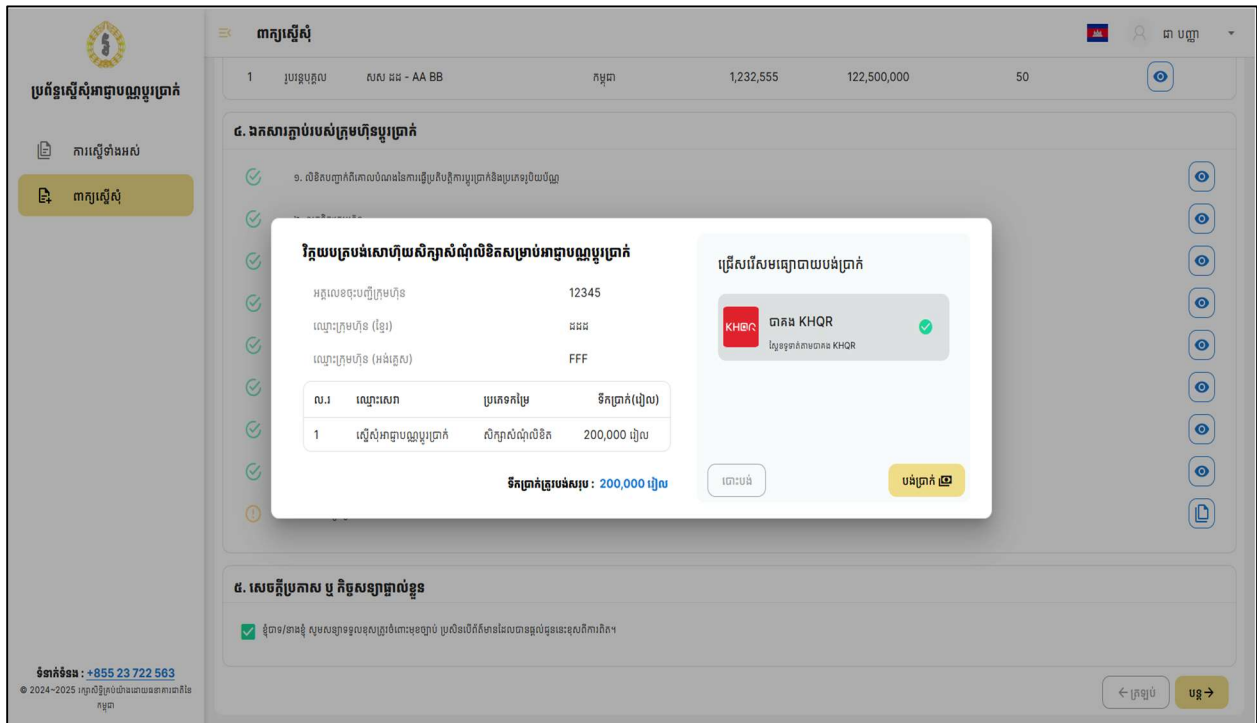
ប្រព័ន្ធស្នើសុំអាជ្ញាបណ្ណប្តូរប្រាក់

ការស្នើទាំងអស់

ពាក្យស្នើសុំ

ទំនាក់ទំនង : +855 23 722 563
© 2024-2025 រក្សាសិទ្ធិគ្រប់យ៉ាងដោយធនាគារជាតិនៃកម្ពុជា

ពាក្យស្នើសុំ

ជា បញ្ញា

| 1 | រូបវន្តបុគ្គល | សស ដដ - AA BB | កម្ពុជា | 1,232,555 | 122,500,000 | 50 |
|---|---|---|---|---|---|---|

៤. ឯកសារភ្ជាប់របស់ក្រុមហ៊ុនប្តូរប្រាក់

១. លិខិតបញ្ជាក់ពីគោលបំណងនៃការធ្វើប្រតិបត្តិការប្តូរប្រាក់និងប្រភេទរូបិយប័ណ្ណ

វិក្កយបត្របង់សោហ៊ុយសិក្សាសំណុំលិខិតសម្រាប់អាជ្ញាបណ្ណប្តូរប្រាក់

អត្តលេខចុះបញ្ជីក្រុមហ៊ុន 12345

ឈ្មោះក្រុមហ៊ុន (ខ្មែរ) ដដដ

ឈ្មោះក្រុមហ៊ុន (អង់គ្លេស) FFF

| ល.រ | ឈ្មោះសេវា | ប្រភេទកម្រៃ | ទឹកប្រាក់(រៀល) |
|---|---|---|---|
| 1 | ស្នើសុំអាជ្ញាបណ្ណប្តូរប្រាក់ | សិក្សាសំណុំលិខិត | 200,000 រៀល |

ទឹកប្រាក់ត្រូវបង់សរុប : 200,000 រៀល

ជ្រើសរើសមធ្យោបាយបង់ប្រាក់

KHQR បាគង KHQR
ស្កេនទូទាត់តាមបាគង KHQR

បោះបង់

បង់ប្រាក់

៥. សេចក្តីប្រកាស ឬ កិច្ចសន្យាផ្ទាល់ខ្លួន

ខ្ញុំបាទ/នាងខ្ញុំ សូមសន្យាទទួលខុសត្រូវចំពោះមុខច្បាប់ ប្រសិនបើព័ត៌មានដែលបានផ្តល់ជូននេះខុសពីការពិត។

← ត្រឡប់

បន្ត →